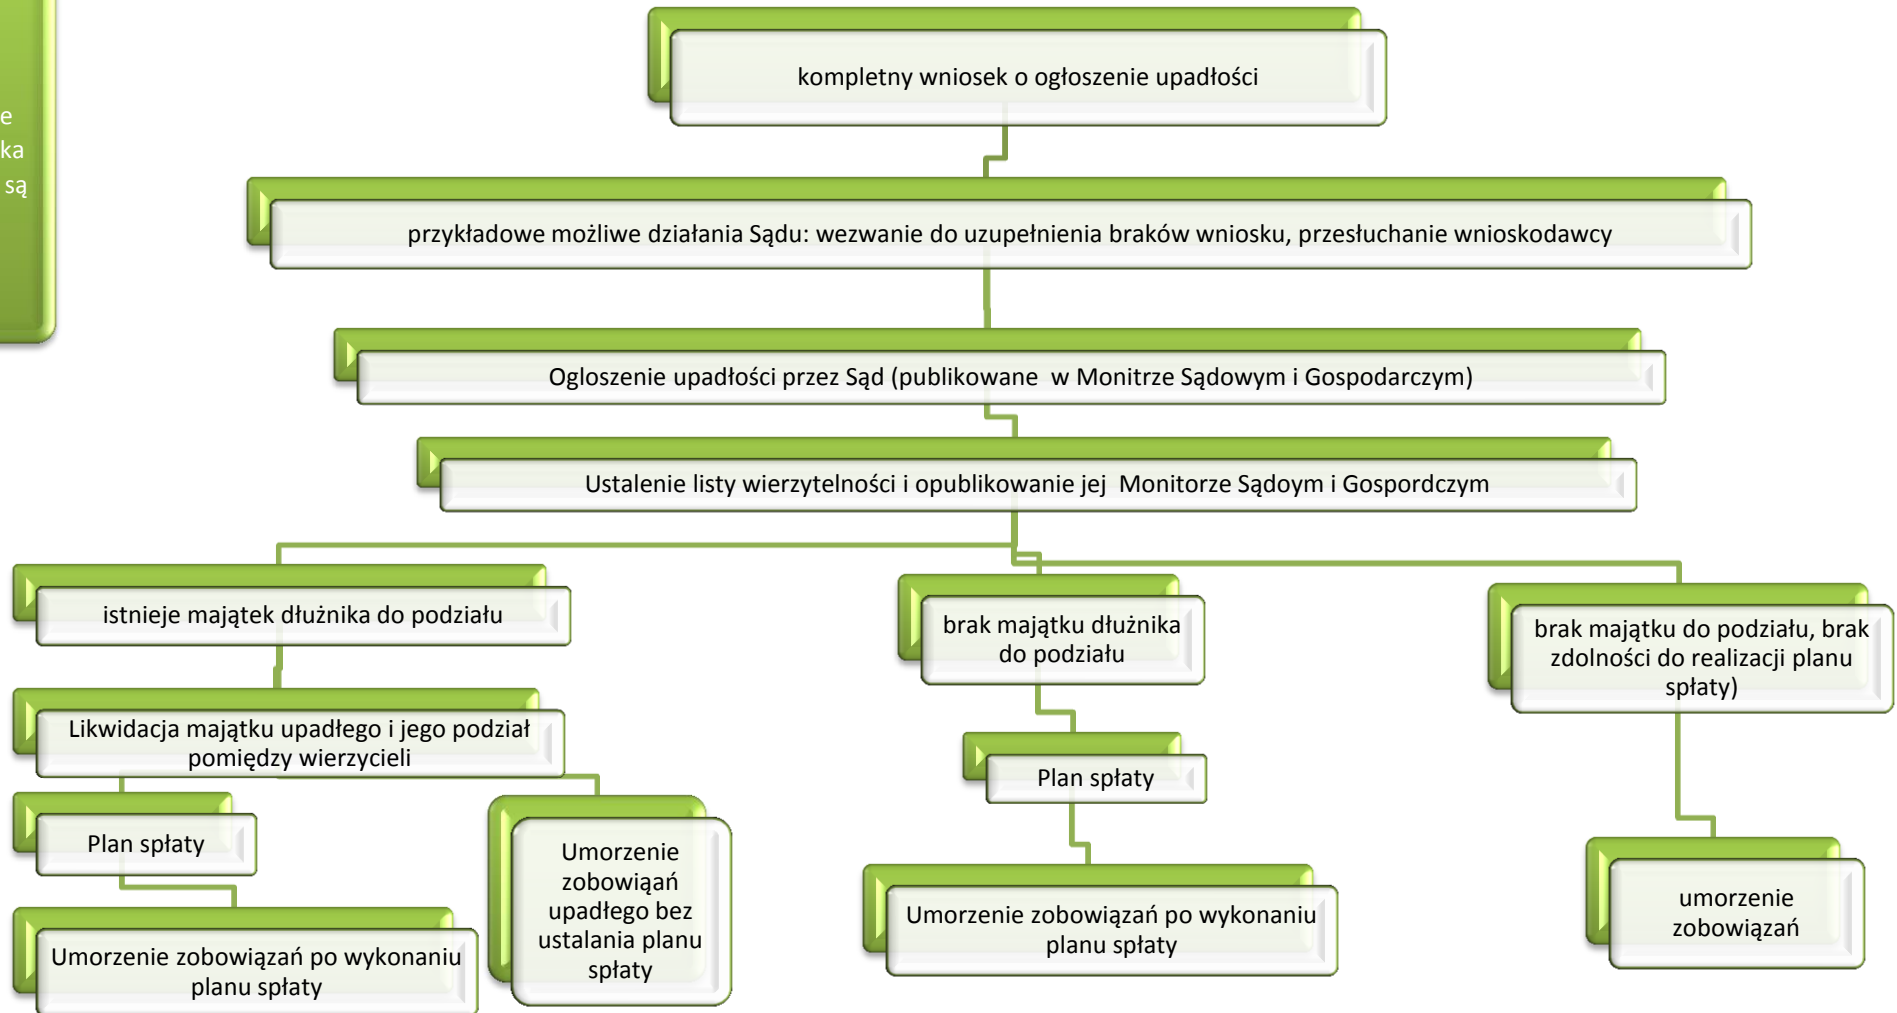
e
ka
są

kompletny wniosek o ogłoszenie upadłości

przykładowe możliwe działania Sądu: wezwanie do uzupełnienia braków wniosku, przesłuchanie wnioskodawcy

Ogloszenie upadłości przez Sąd (publikowane w Monitrze Sądowym i Gospodarczym)

Ustalenie listy wierzytelności i opublikowanie jej Monitorze Sądoym i Gospordczym

istnieje majątek dłużnika do podziału

Likwidacja majątku upadłego i jego podział pomiędzy wierzycieli

Plan spłaty

Umorzenie zobowiązań po wykonaniu planu spłaty

Umorzenie zobowiąań upadłego bez ustalania planu spłaty

brak majątku dłużnika do podziału

Plan spłaty

Umorzenie zobowiązań po wykonaniu planu spłaty

brak majątku do podziału, brak zdolności do realizacji planu spłaty)

umorzenie zobowiązań